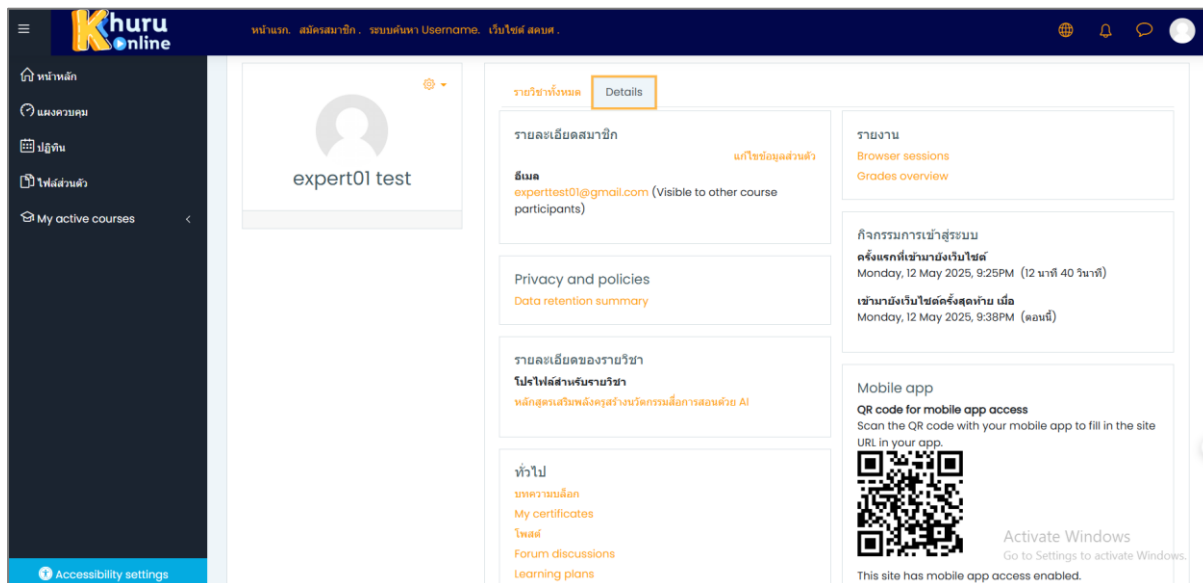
Khuru Online

หน้าแรก. สมัครสมาชิก . ระบบค้นหา Username. เว็บไซต์ สคบศ .

หน้าหลัก
แผงควบคุม
ปฏิทิน
ไฟล์ส่วนตัว
My active courses

Accessibility settings

expert01 test

รายวิชาทั้งหมด
Details

รายละเอียดสมาชิก
แก้ไขข้อมูลส่วนตัว
อีเมล
experttest01@gmail.com (Visible to other course participants)

Privacy and policies
Data retention summary

รายละเอียดของรายวิชา
โปรไฟล์สำหรับรายวิชา
หลักสูตรเสริมพลังครูสร้างนวัตกรรมสื่อการสอนด้วย AI

ทั่วไป
บทความบล็อก
My certificates
โพสต์
Forum discussions
Learning plans

รายงาน
Browser sessions
Grades overview

กิจกรรมการเข้าสู่ระบบ
ครั้งแรกที่เข้ามายังเว็บไซต์
Monday, 12 May 2025, 9:25PM (12 นาที 40 วินาที)

เข้ามายังเว็บไซต์ครั้งสุดท้าย เมื่อ
Monday, 12 May 2025, 9:38PM (ตอนนี้)

Mobile app
QR code for mobile app access
Scan the QR code with your mobile app to fill in the site URL in your app.

This site has mobile app access enabled.

Activate Windows
Go to Settings to activate Windows.